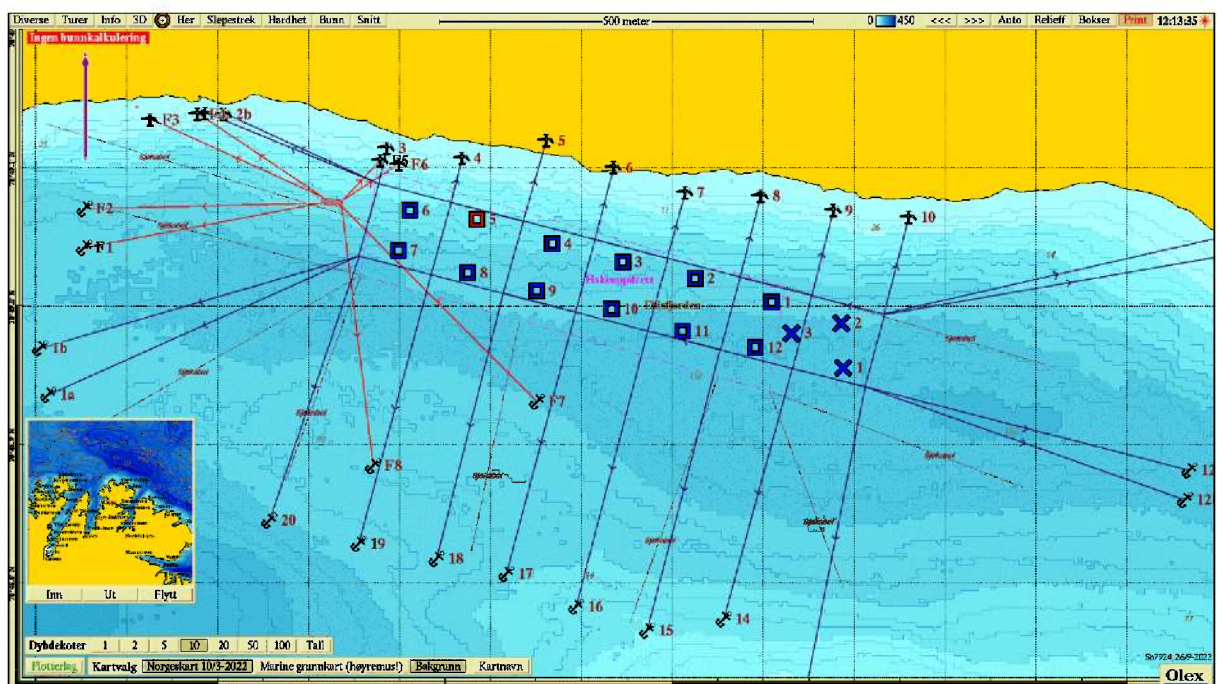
Diverse | Turer | Info | 3D | Her | Slepestrek | Hardhet | Bunn | Snitt

500 meter

0 | 450 | <<< | >>> | Auto | Relieff | Bokser | Print | 12:13:35

Ingen bunnkalkulering

F3 F4 2b
3
F5 F6
4
5
6
7
8
9
10
F2
F1
6
5
7
4
8
3
9
2
10
1
11
12
3
2
1
Fiskeoppdrett
1b
1a
F7
F8
20
19
18
17
16
15
14
12
12

Inn | Ut | Flytt

Dybdekoter | 1 | 2 | 5 | 10 | 20 | 50 | 100 | Tall

Plotterlag | Kartvalg | Norgeskart 10/3-2022 | Marine grunnkart (høyremus!) | Bakgrunn | Kartnavn

Sh7924 269-2022

Olex